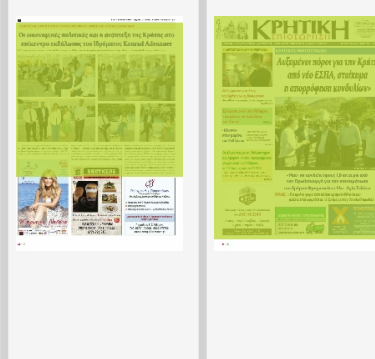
Οι οικονομικές πολιτικές και η ανάπτυξη της Κρήτης στο επίκεντρο εκδήλωσης του Ιδρύματος Κωνσταντίνος Μητσοτάκης

ΚΡΗΤΙΚΗ
Επιθεώρηση

Αυξημένοι πόροι για την Κρήτη από νέο ΕΣΠΑ, στοχευμένα σε απορρόφηση κονδυλίων

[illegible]